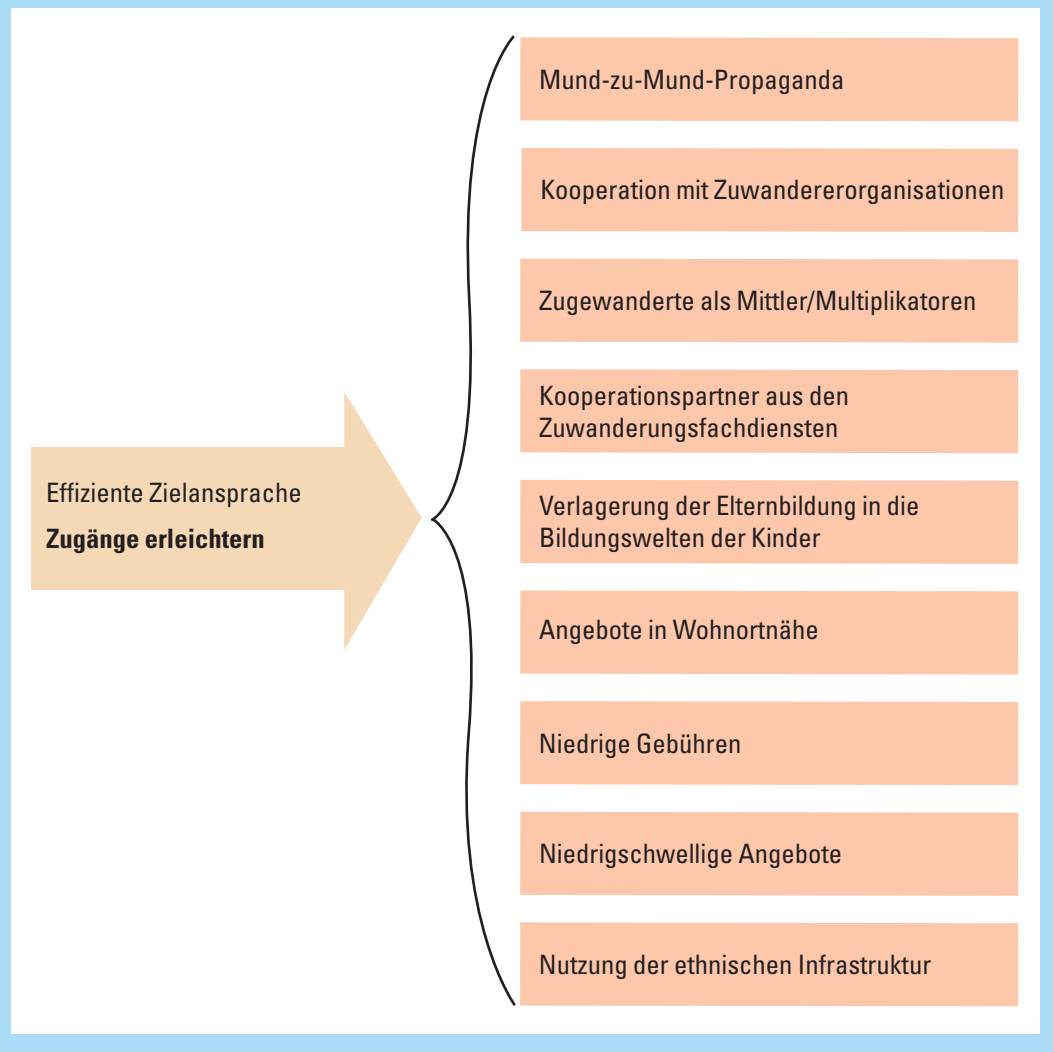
Effiziente Zielansprache
**Zugänge erleichtern**

Mund-zu-Mund-Propaganda

Kooperation mit Zuwandererorganisationen

Zugewanderte als Mittler/Multiplikatoren

Kooperationspartner aus den Zuwanderungsfachdiensten

Verlagerung der Elternbildung in die Bildungswelten der Kinder

Angebote in Wohnortnähe

Niedrige Gebühren

Niedrigschwellige Angebote

Nutzung der ethnischen Infrastruktur